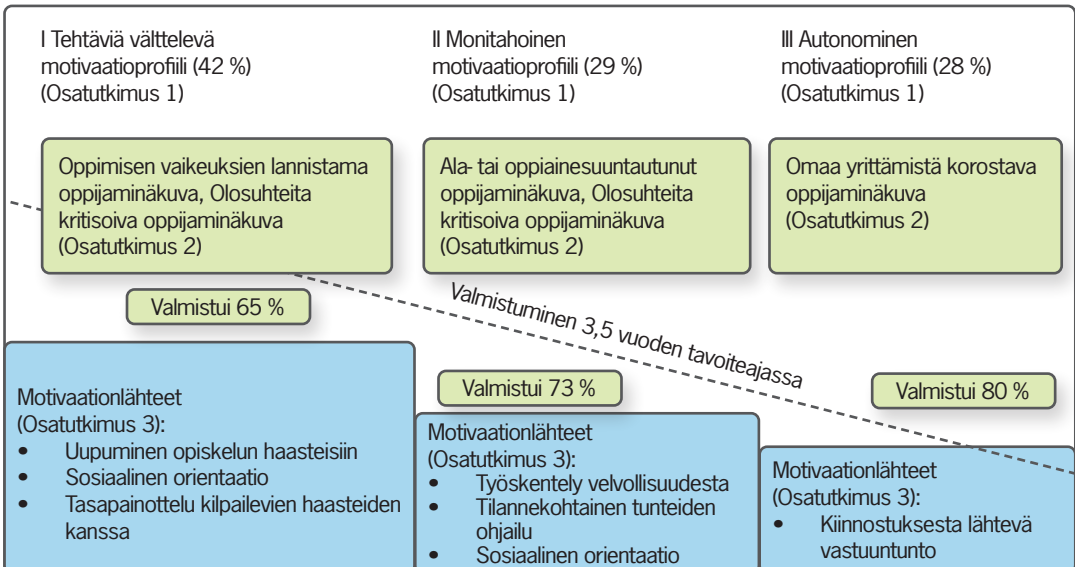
I Tehtäviä vältellevä motivaatioprofiili (42 %) (Osatutkimus 1)

II Monitahoinen motivaatioprofiili (29 %) (Osatutkimus 1)

III Autonominen motivaatioprofiili (28 %) (Osatutkimus 1)

Oppimisen vaikeuksien lannistama oppijaminäkuva, Olosuhteita kritisoiva oppijaminäkuva (Osatutkimus 2)

Ala- tai oppiainesuuntautunut oppijaminäkuva, Olosuhteita kritisoiva oppijaminäkuva (Osatutkimus 2)

Omaa yrittämistä korostava oppijaminäkuva (Osatutkimus 2)

Valmistui 65 %

Valmistuminen 3,5 vuoden tavoiteajassa

Valmistui 73 %

Valmistui 80 %

Motivaationlähteet (Osatutkimus 3):
• Uupuminen opiskelun haasteisiin
• Sosiaalinen orientaatio
• Tasapainottelu kilpailevien haasteiden kanssa

Motivaationlähteet (Osatutkimus 3):
• Työskentely velvollisuudesta
• Tilannekohtainen tunteiden ohjailu
• Sosiaalinen orientaatio

Motivaationlähteet (Osatutkimus 3):
• Kiinnostuksesta lähtevä vastuuntunto